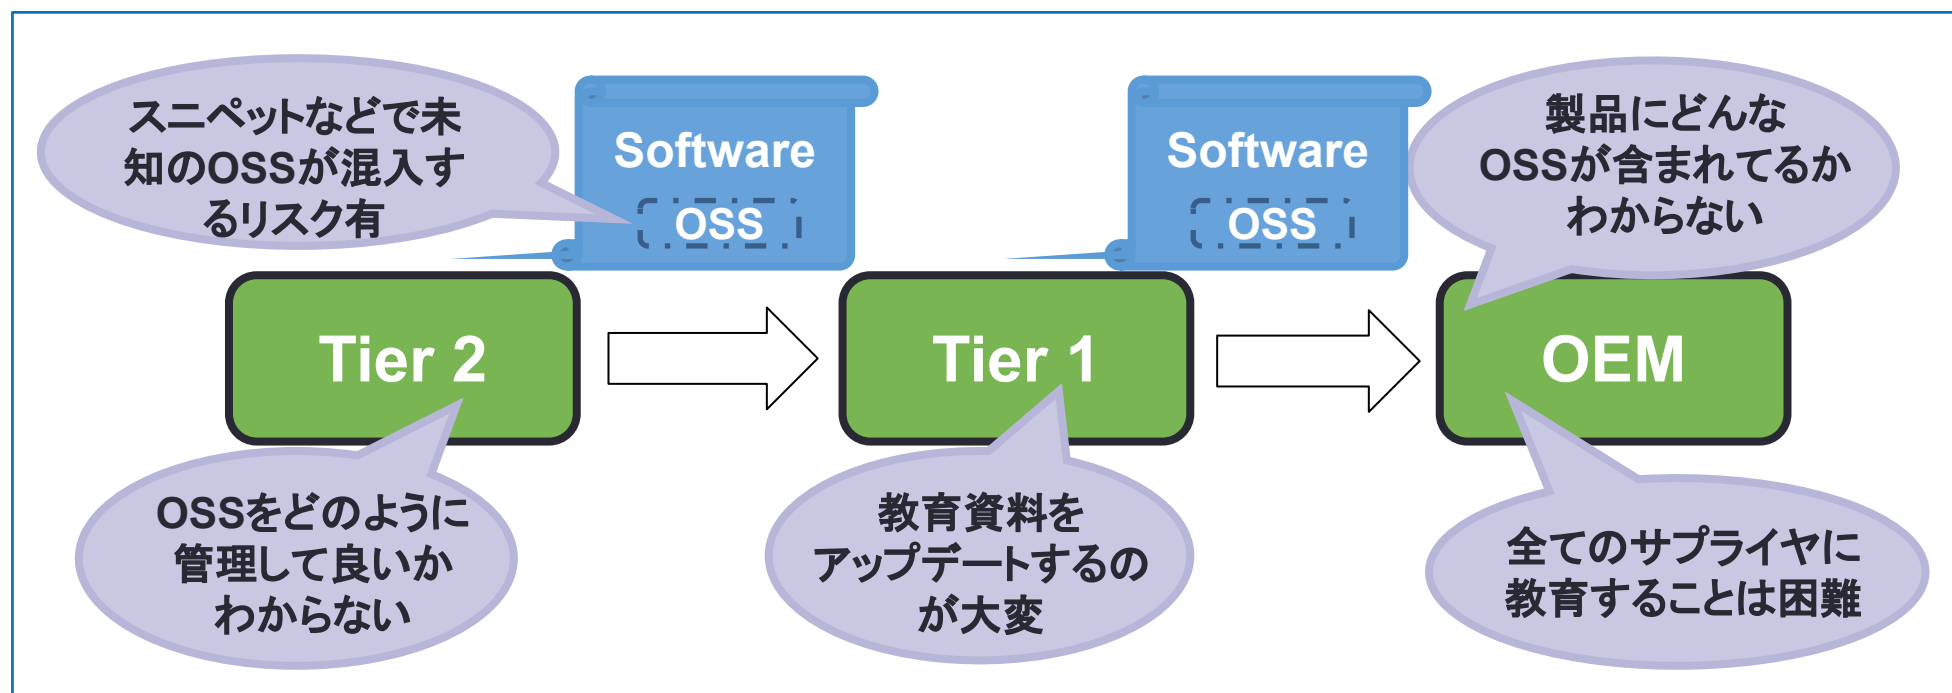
スニペットなどで未知のOSSが混入するリスク有

Software
OSS

Software
OSS

製品にどんなOSSが含まれてるかわからない

Tier 2

Tier 1

OEM

OSSをどのように管理して良いかわからない

教育資料をアップデートするのが大変

全てのサプライヤに教育することは困難